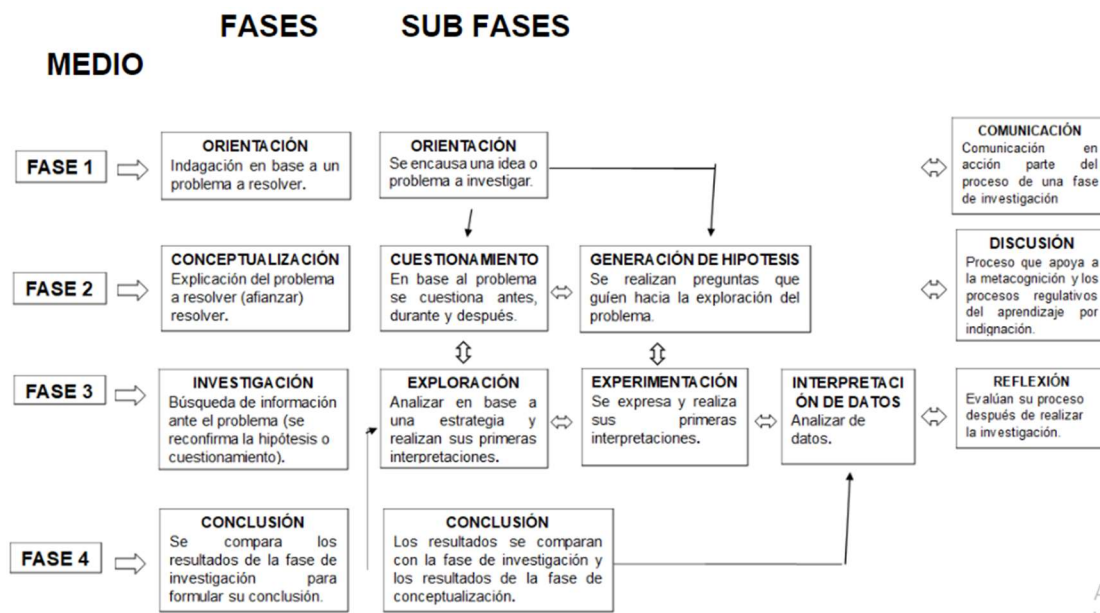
FASES SUB FASES

MEDIO

FASE 1

ORIENTACIÓN
Indagación en base a un problema a resolver.

ORIENTACIÓN
Se encausa una idea o problema a investigar.

COMUNICACIÓN
Comunicación en acción parte del proceso de una fase de investigación

FASE 2

CONCEPTUALIZACIÓN
Explicación del problema a resolver (afianzar) resolver.

CUESTIONAMIENTO
En base al problema se cuestiona antes, durante y después.

GENERACIÓN DE HIPOTESIS
Se realizan preguntas que guíen hacia la exploración del problema.

DISCUSIÓN
Proceso que apoya a la metacognición y los procesos regulativos del aprendizaje por indignación.

FASE 3

INVESTIGACIÓN
Búsqueda de información ante el problema (se reconfirma la hipótesis o cuestionamiento).

EXPLORACIÓN
Analizar en base a una estrategia y realizan sus primeras interpretaciones.

EXPERIMENTACIÓN
Se expresa y realiza sus primeras interpretaciones.

INTERPRETACIÓN DE DATOS
Analizar de datos.

REFLEXIÓN
Evalúan su proceso después de realizar la investigación.

FASE 4

CONCLUSIÓN
Se compara los resultados de la fase de investigación para formular su conclusión.

CONCLUSIÓN
Los resultados se comparan con la fase de investigación y los resultados de la fase de conceptualización.